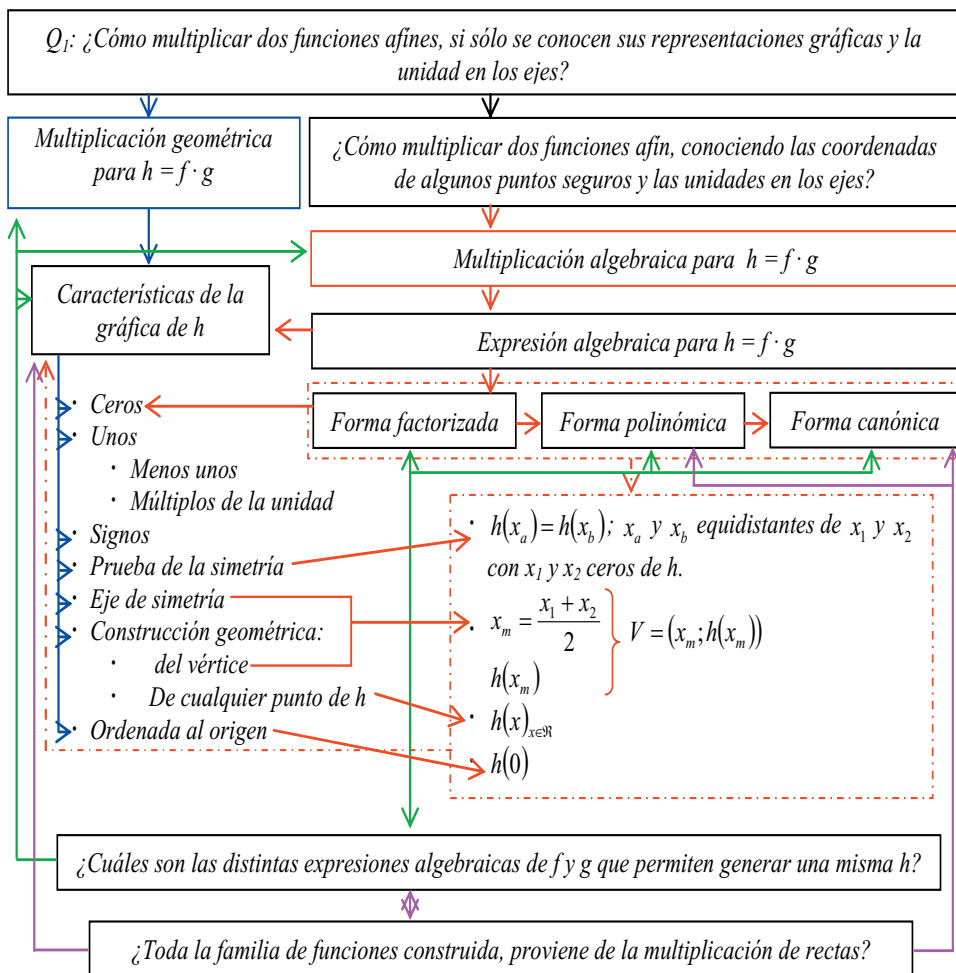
$Q_1$: ¿Cómo multiplicar dos funciones afines, si sólo se conocen sus representaciones gráficas y la unidad en los ejes?

Multiplicación geométrica para $h = f \cdot g$

¿Cómo multiplicar dos funciones afín, conociendo las coordenadas de algunos puntos seguros y las unidades en los ejes?

Multiplicación algebraica para $h = f \cdot g$

Características de la gráfica de h

Expresión algebraica para $h = f \cdot g$

Forma factorizada

Forma polinómica

Forma canónica

· Ceros
· Unos
· Menos unos
· Múltiplos de la unidad
· Signos
· Prueba de la simetría
· Eje de simetría
· Construcción geométrica:
· del vértice
· De cualquier punto de h
· Ordenada al origen

· $h(x_a) = h(x_b)$; $x_a$ y $x_b$ equidistantes de $x_1$ y $x_2$ con $x_1$ y $x_2$ ceros de h.

· $x_m = \frac{x_1 + x_2}{2}$

$h(x_m)$

$V = (x_m; h(x_m))$

· $h(x)_{x \in \Re}$

$h(0)$

¿Cuáles son las distintas expresiones algebraicas de f y g que permiten generar una misma h?

¿Toda la familia de funciones construida, proviene de la multiplicación de rectas?